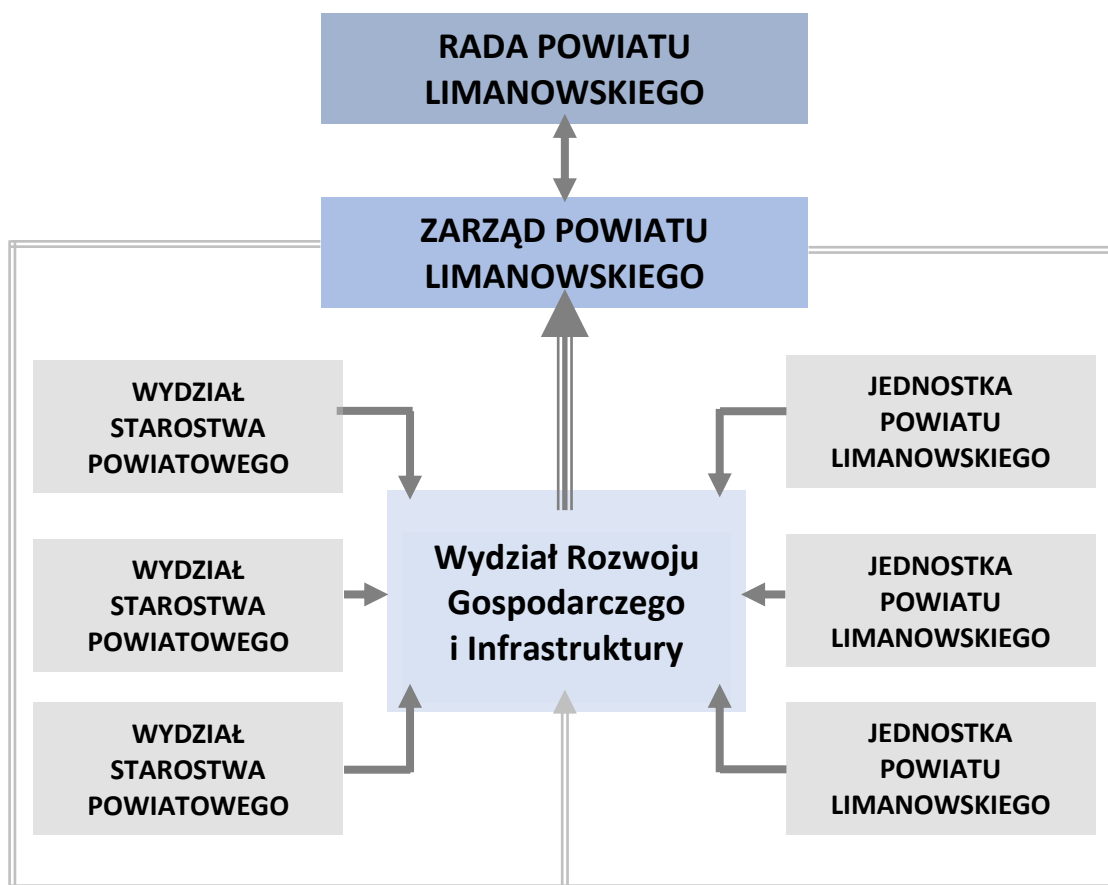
RADA POWIATU LIMANOWSKIEGO

ZARZĄD POWIATU LIMANOWSKIEGO

WYDZIAŁ STAROSTWA POWIATOWEGO

JEDNOSTKA POWIATU LIMANOWSKIEGO

WYDZIAŁ STAROSTWA POWIATOWEGO

Wydział Rozwoju Gospodarczego i Infrastruktury

JEDNOSTKA POWIATU LIMANOWSKIEGO

WYDZIAŁ STAROSTWA POWIATOWEGO

JEDNOSTKA POWIATU LIMANOWSKIEGO